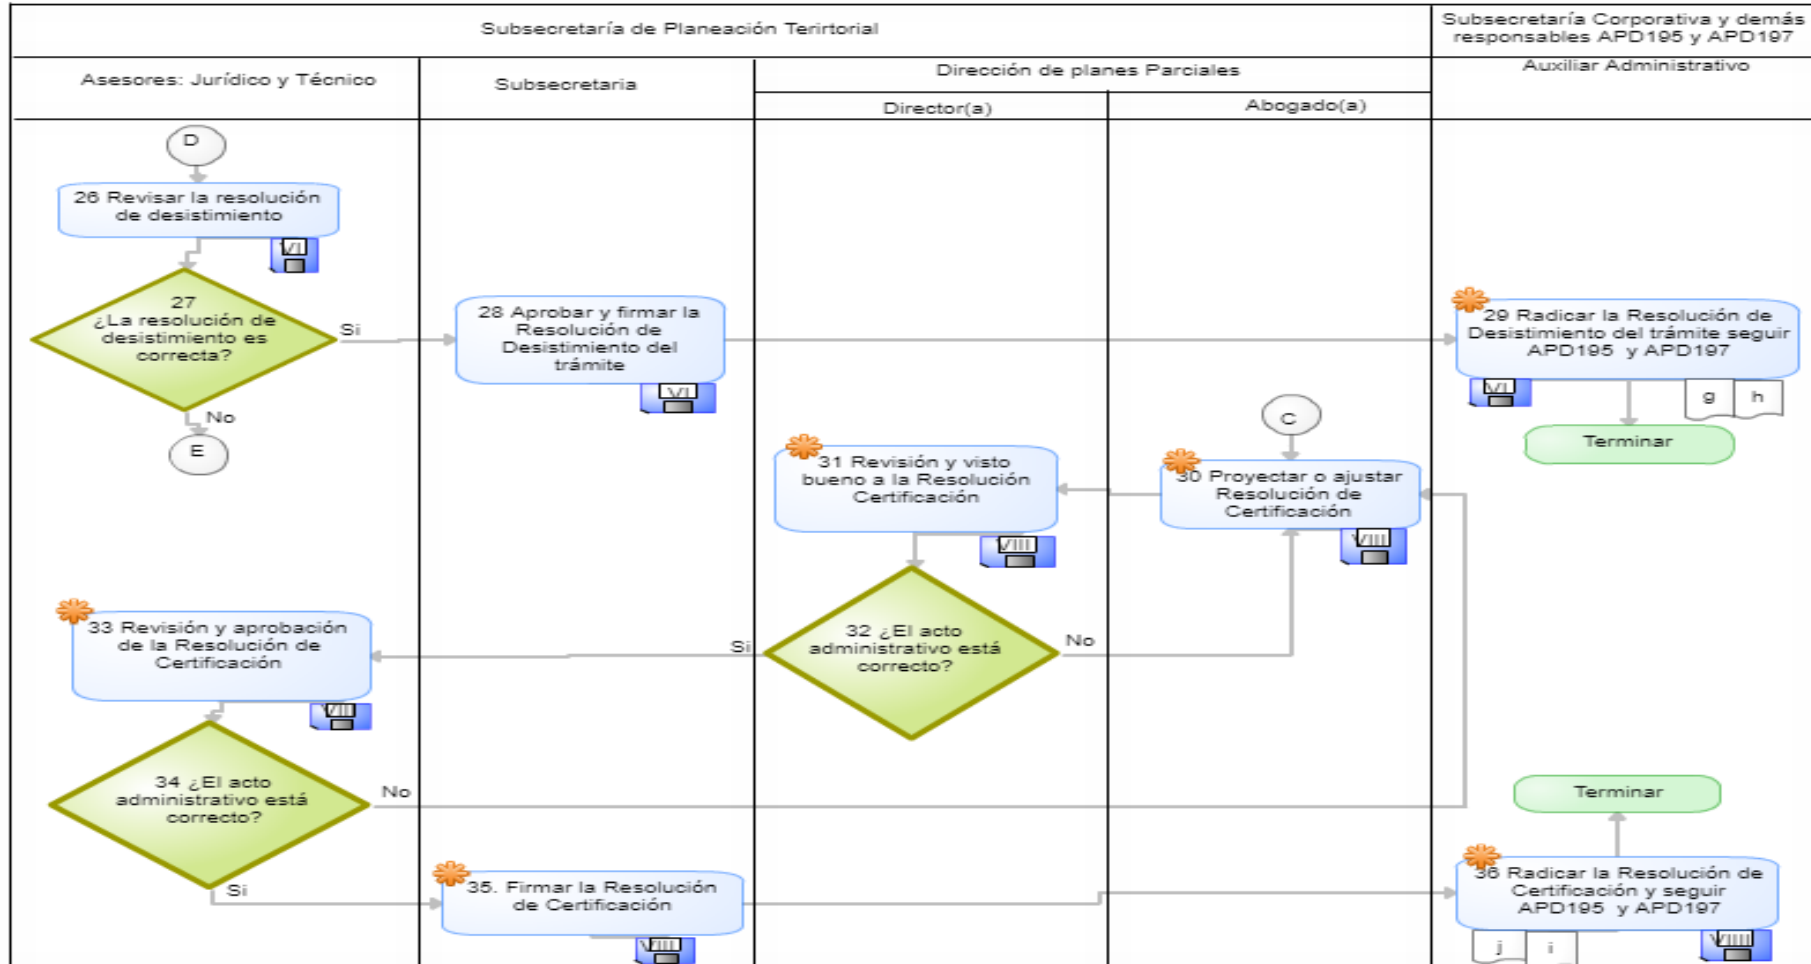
Subsecretaría de Planeación Terirtorial

Subsecretaría Corporativa y demás responsables APD195 y APD197

Asesores: Jurídico y Técnico

Subsecretaria

Dirección de planes Parciales

Director(a)

Abogado(a)

Auxiliar Administrativo

D

26 Revisar la resolución de desistimiento

VI

27 ¿La resolución de desistimiento es correcta?

Si

No

E

28 Aprobar y firmar la Resolución de Desistimiento del trámite

VI

29 Radicar la Resolución de Desistimiento del trámite seguir APD195 y APD197

VI

g

h

Terminar

C

31 Revisión y visto bueno a la Resolución Certificación

VIII

30 Proyectar o ajustar Resolución de Certificación

VIII

33 Revisión y aprobación de la Resolución de Certificación

VIII

Si

32 ¿El acto administrativo está correcto?

No

34 ¿El acto administrativo está correcto?

No

Si

Terminar

35. Firmar la Resolución de Certificación

VIII

36 Radicar la Resolución de Certificación y seguir APD195 y APD197

j

i

VIII